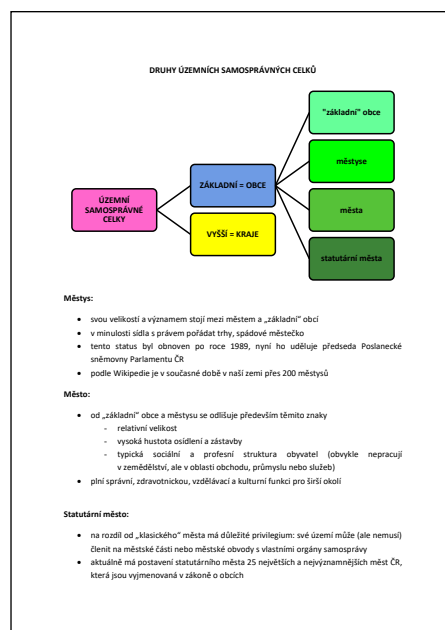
DRUHY ÚZEMNÍCH SAMOSPRÁVNÝCH CELKŮ

ÚZEMNÍ SAMOSPRÁVNÉ CELKY

ZÁKLADNÍ = OBCE

VYŠŠÍ = KRAJE

"základní" obce

městyse

města

statutární města

Městys:

- svou velikostí a významem stojí mezi městem a „základní" obcí
- v minulosti sídla s právem pořádat trhy, spádové městečko
- tento status byl obnoven po roce 1989, nyní ho uděluje předseda Poslanecké sněmovny Parlamentu ČR
- podle Wikipedie je v současné době v naší zemi přes 200 městysů

Město:

- od „základní" obce a městysu se odlišuje především těmito znaky
  - relativní velikost
  - vysoká hustota osídlení a zástavby
  - typická sociální a profesní struktura obyvatel (obvykle nepracují v zemědělství, ale v oblasti obchodu, průmyslu nebo služeb)
- plní správní, zdravotnickou, vzdělávací a kulturní funkci pro širší okolí

Statutární město:

- na rozdíl od „klasického" města má důležité privilegium: své území může (ale nemusí) členit na městské části nebo městské obvody s vlastními orgány samosprávy
- aktuálně má postavení statutárního města 25 největších a nejvýznamnějších měst ČR, která jsou vyjmenovaná v zákoně o obcích